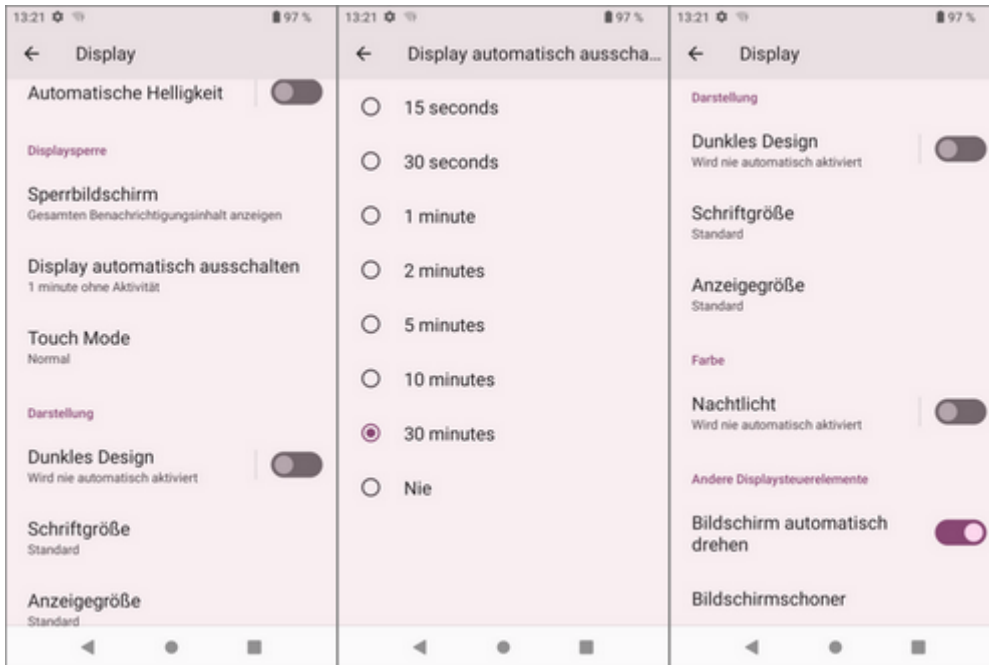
13:21 97 %

Display

Automatische Helligkeit

Displaysperre

Sperrbildschirm
Gesamten Benachrichtigungsinhalt anzeigen

Display automatisch ausschalten
1 minute ohne Aktivität

Touch Mode
Normal

Darstellung

Dunkles Design
Wird nie automatisch aktiviert

Schriftgröße
Standard

Anzeigegröße
Standard

13:21 97 %

Display automatisch ausscha...

15 seconds

30 seconds

1 minute

2 minutes

5 minutes

10 minutes

30 minutes

Nie

13:21 97 %

Display

Darstellung

Dunkles Design
Wird nie automatisch aktiviert

Schriftgröße
Standard

Anzeigegröße
Standard

Farbe

Nachtlicht
Wird nie automatisch aktiviert

Andere Displaysteuerelemente

Bildschirm automatisch drehen

Bildschirmschoner